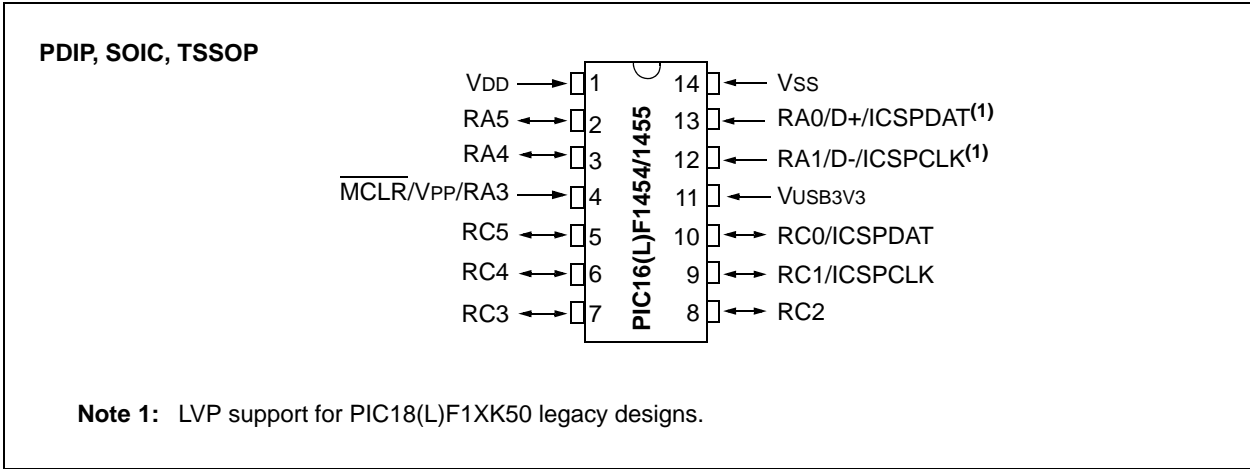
**PDIP, SOIC, TSSOP**

VDD 1
RA5 2
RA4 3
$\overline{MCLR}$/VPP/RA3 4
RC5 5
RC4 6
RC3 7

PIC16(L)F1454/1455

14 VSS
13 RA0/D+/ICSPDAT$^{(1)}$
12 RA1/D-/ICSPCLK$^{(1)}$
11 VUSB3V3
10 RC0/ICSPDAT
9 RC1/ICSPCLK
8 RC2

**Note 1:** LVP support for PIC18(L)F1XK50 legacy designs.